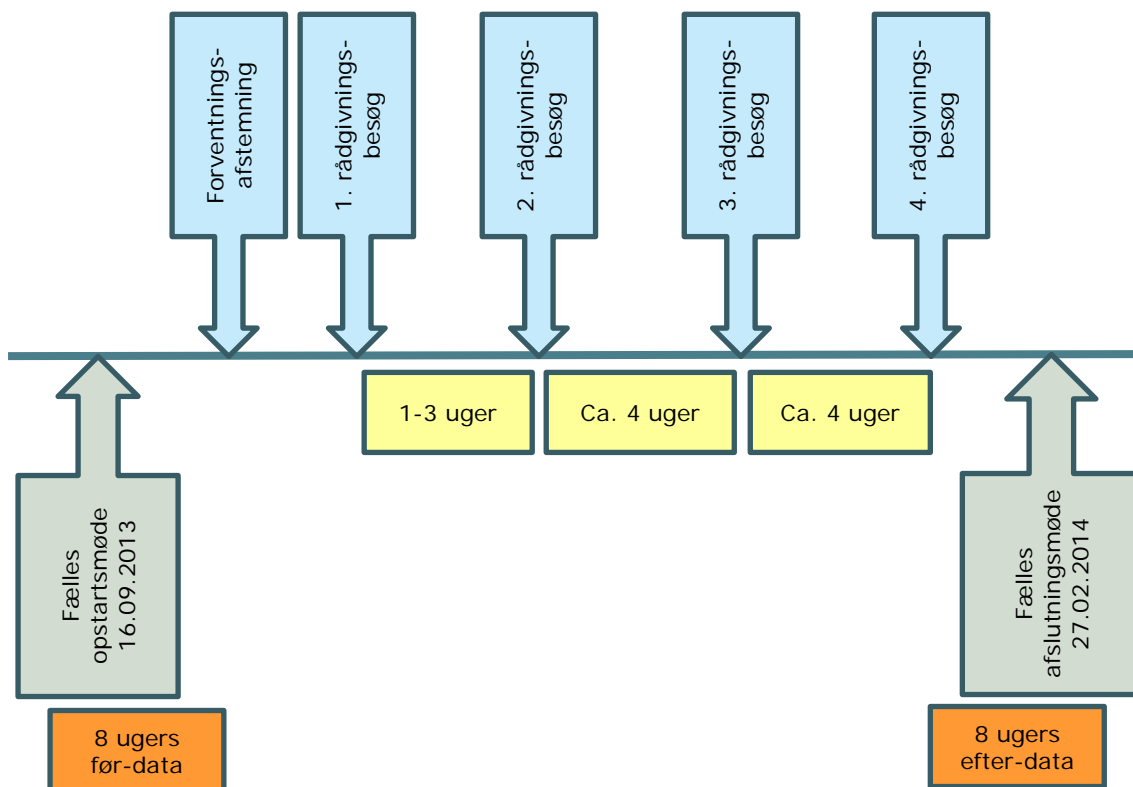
Forventnings-afstemning

1. rådgivnings-besøg

2. rådgivnings-besøg

3. rådgivnings-besøg

4. rådgivnings-besøg

1-3 uger

Ca. 4 uger

Ca. 4 uger

Fælles opstartsmøde 16.09.2013

8 ugers før-data

Fælles afslutningsmøde 27.02.2014

8 ugers efter-data